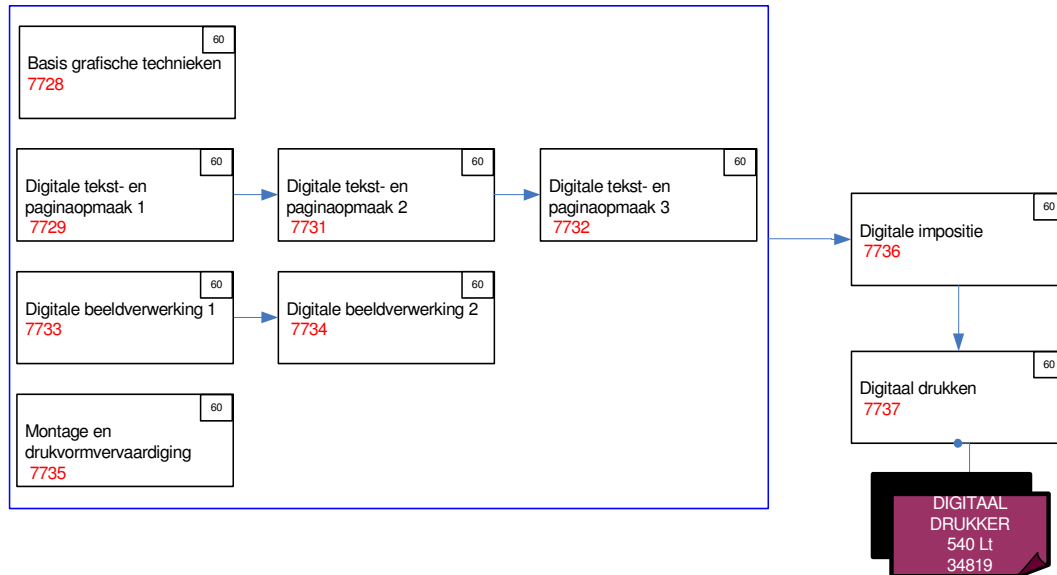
60
Basis grafische technieken
7728

60
Digitale tekst- en paginaopmaak 1
7729

60
Digitale tekst- en paginaopmaak 2
7731

60
Digitale tekst- en paginaopmaak 3
7732

60
Digitale beeldverwerking 1
7733

60
Digitale beeldverwerking 2
7734

60
Montage en drukvormvervaardiging
7735

60
Digitale impositie
7736

60
Digitaal drukken
7737

DIGITAAL DRUKKER
540 Lt
34819